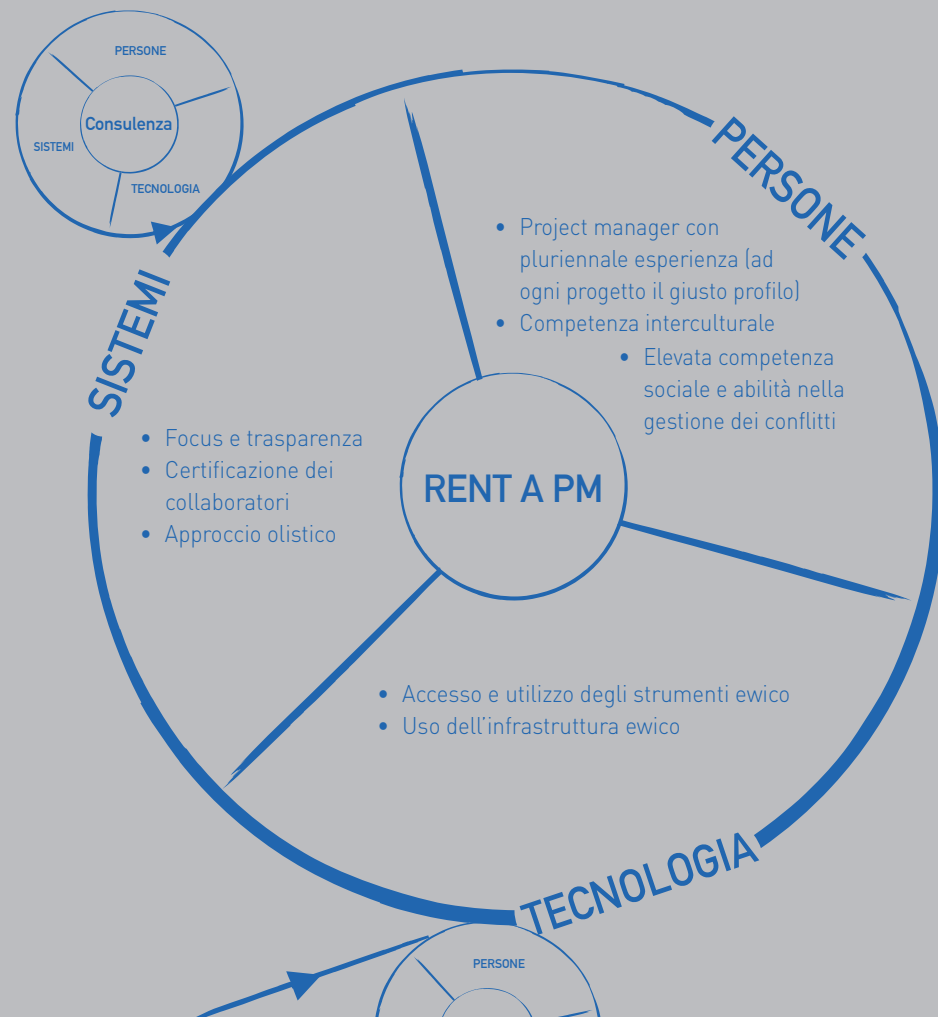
PERSONE

Consulenza

SISTEMI

TECNOLOGIA

PERSONE

SISTEMI

• Project manager con pluriennale esperienza (ad ogni progetto il giusto profilo)
• Competenza interculturale
• Elevata competenza sociale e abilità nella gestione dei conflitti

• Focus e trasparenza
• Certificazione dei collaboratori
• Approccio olistico

RENT A PM

• Accesso e utilizzo degli strumenti ewico
• Uso dell'infrastruttura ewico

TECNOLOGIA

PERSONE